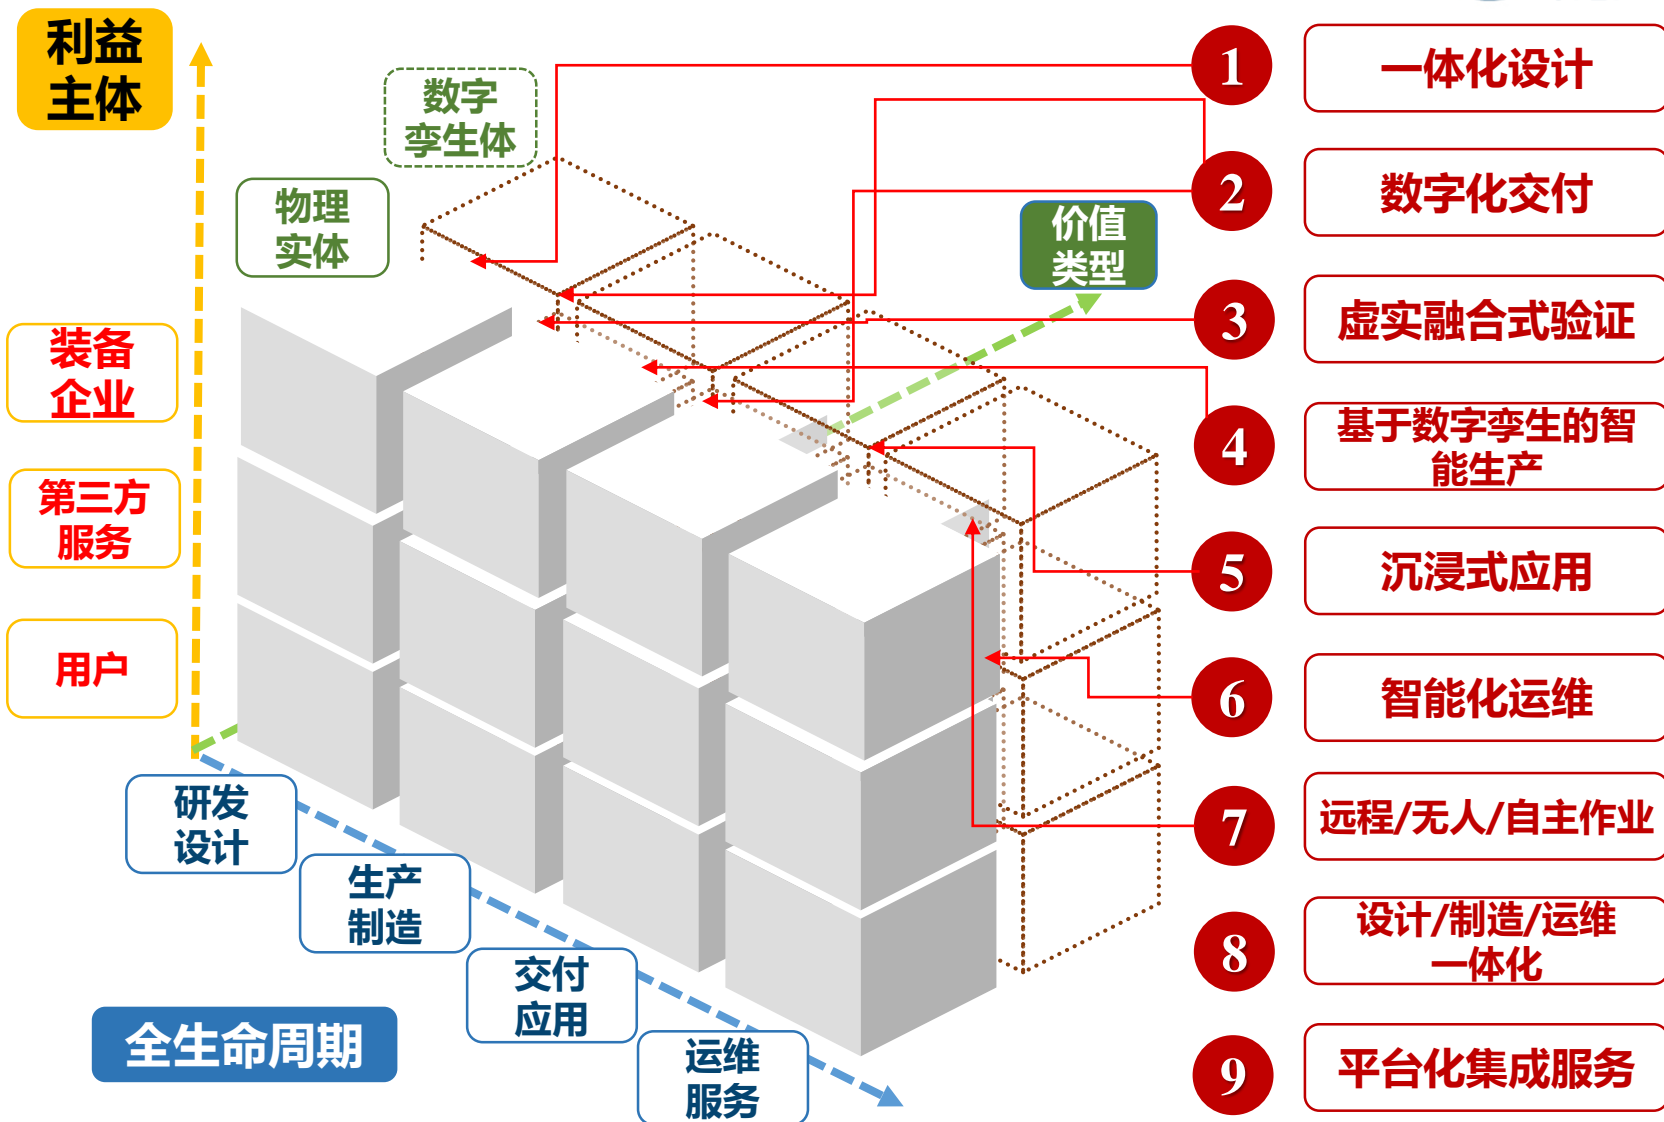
利益主体

数字孪生体

物理实体

价值类型

装备企业

第三方服务

用户

研发设计

生产制造

交付应用

运维服务

全生命周期

1 一体化设计

2 数字化交付

3 虚实融合式验证

4 基于数字孪生的智能生产

5 沉浸式应用

6 智能化运维

7 远程/无人/自主作业

8 设计/制造/运维一体化

9 平台化集成服务